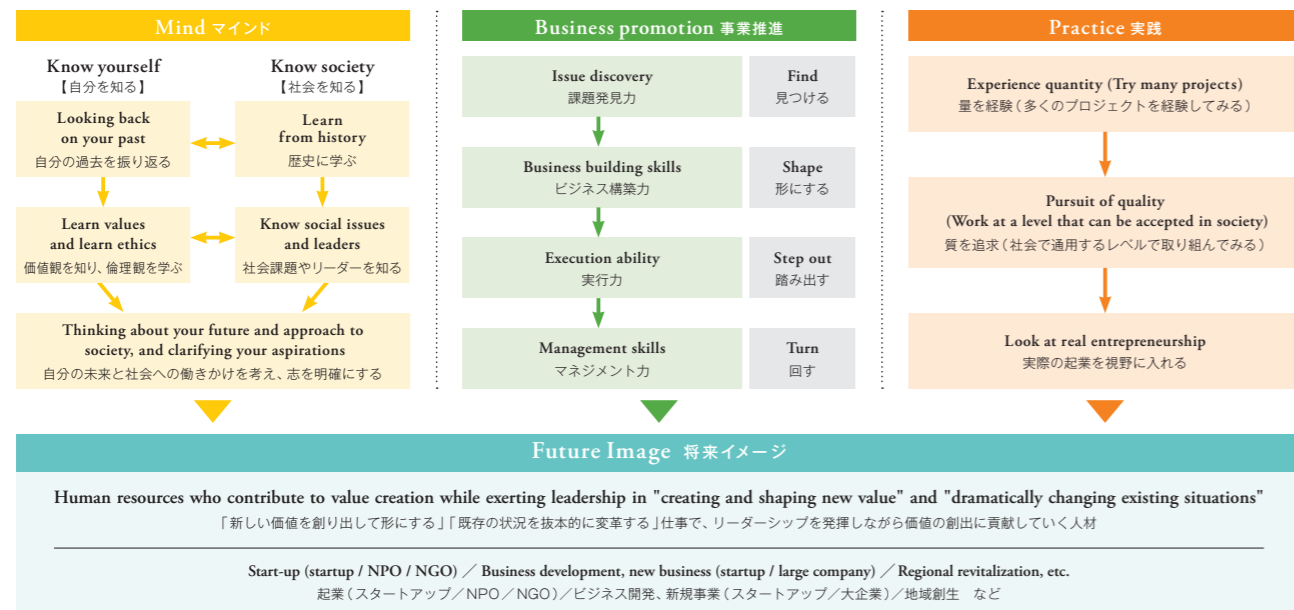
Mind マインド

Know yourself
【自分を知る】

Know society
【社会を知る】

Looking back on your past
自分の過去を振り返る

Learn from history
歴史に学ぶ

Learn values and learn ethics
価値観を知り、倫理観を学ぶ

Know social issues and leaders
社会課題やリーダーを知る

Thinking about your future and approach to society, and clarifying your aspirations
自分の未来と社会への働きかけを考え、志を明確にする

Business promotion 事業推進

Issue discovery
課題発見力

Find
見つける

Business building skills
ビジネス構築力

Shape
形にする

Execution ability
実行力

Step out
踏み出す

Management skills
マネジメント力

Turn
回す

Practice 実践

Experience quantity (Try many projects)
量を経験（多くのプロジェクトを経験してみる）

Pursuit of quality
(Work at a level that can be accepted in society)
質を追求（社会で通用するレベルで取り組んでみる）

Look at real entrepreneurship
実際の起業を視野に入れる

Future Image 将来イメージ

Human resources who contribute to value creation while exerting leadership in "creating and shaping new value" and "dramatically changing existing situations"
「新しい価値を創り出して形にする」「既存の状況を抜本的に変革する」仕事で、リーダーシップを発揮しながら価値の創出に貢献していく人材

Start-up (startup / NPO / NGO) ／ Business development, new business (startup / large company) ／ Regional revitalization, etc.
起業（スタートアップ／NPO／NGO）／ビジネス開発、新規事業（スタートアップ／大企業）／地域創生 など